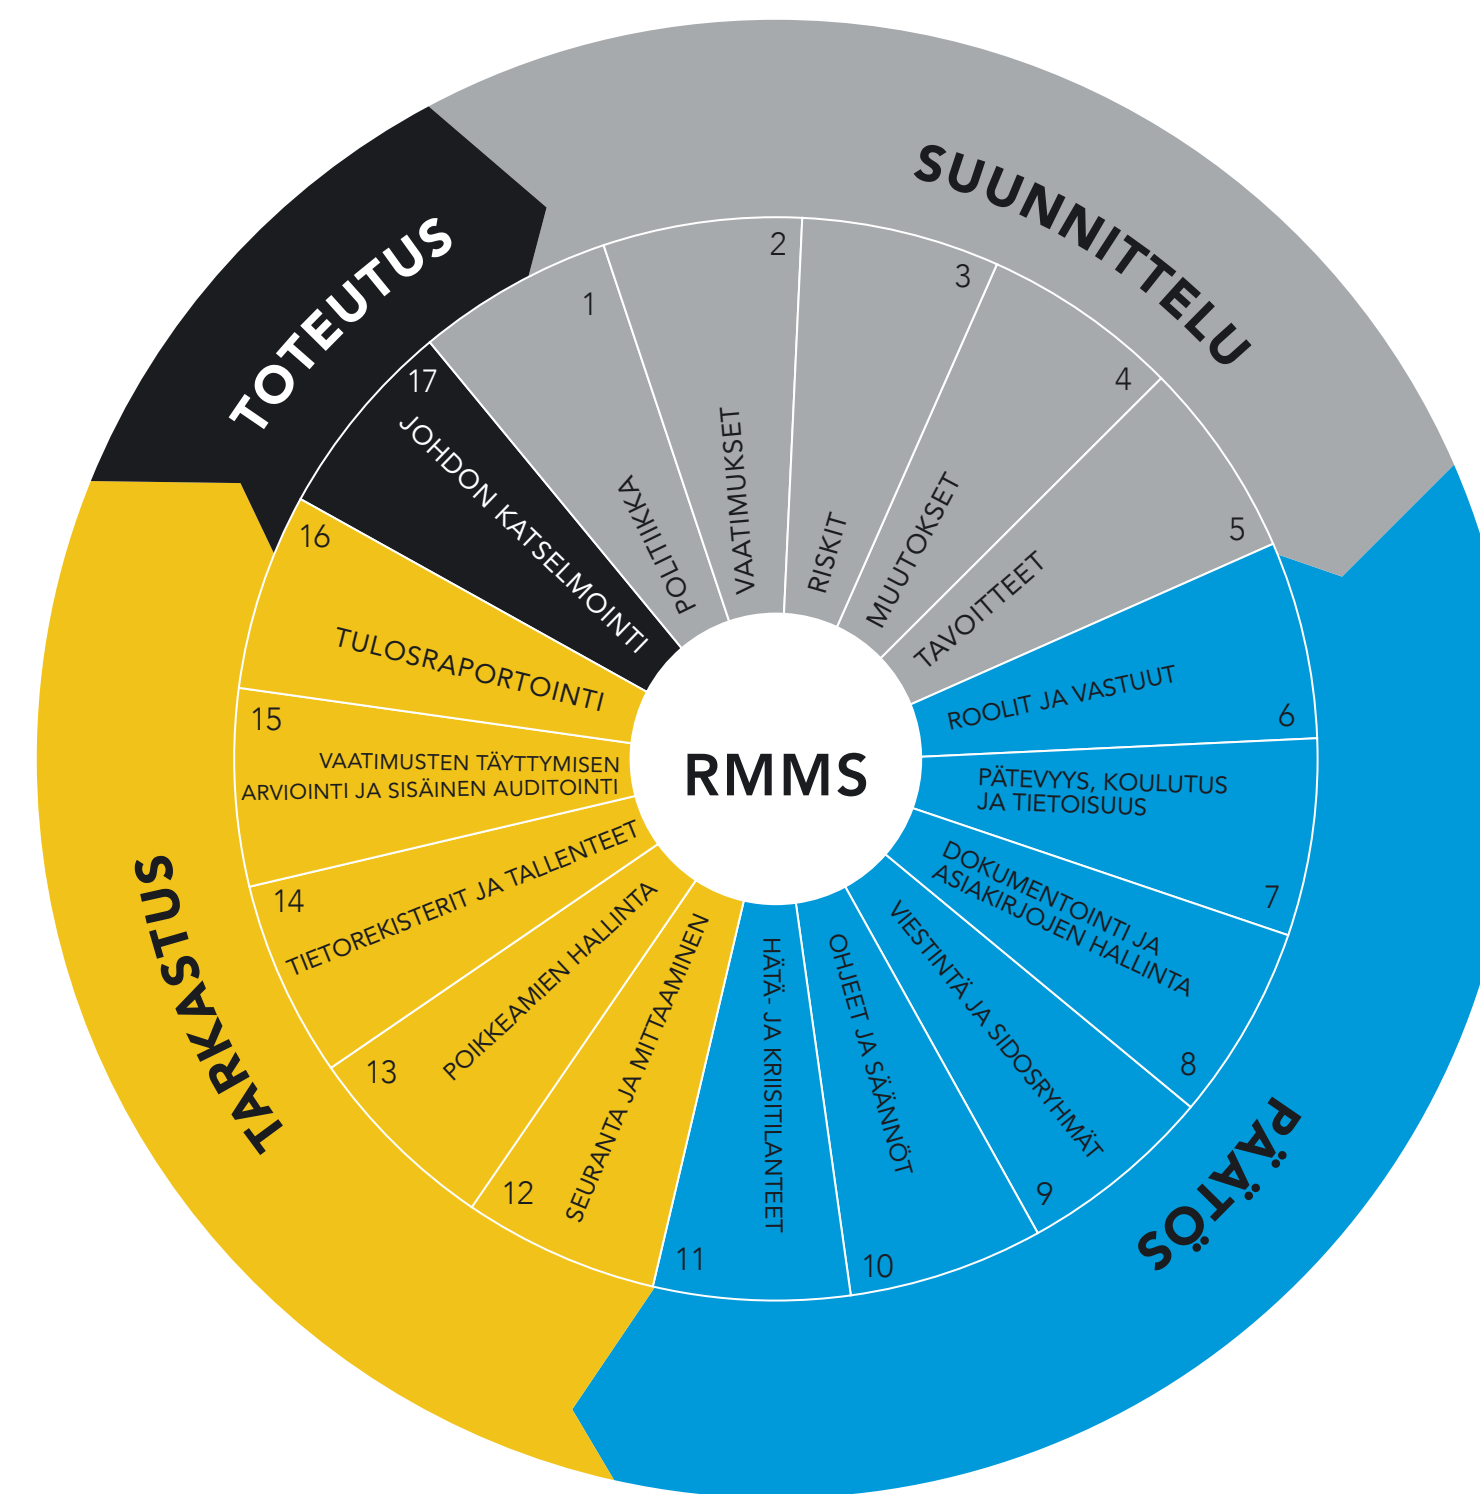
SUUNNITTELU

TOTEUTUS

TARKASTUS

PÄÄTÖS

RMMS

1
POLITIIKKA

2
VAATIMUKSET

3
RISKIT

4
MUUTOKSET

5
TAVOITTEET

6
ROOLIT JA VASTUUT

7
PÄTEVYYS, KOULUTUS JA TIETOISUUS

8
DOKUMENTOINTI JA ASIAKIRJOJEN HALLINTA

9
VIESTINTÄ JA SIDOSRYHMÄT

10
OHJEET JA SÄÄNNÖT

11
HÄTÄ- JA KRIISITILANTEET

12
SEURANTA JA MITTAAMINEN

13
POIKKEAMIEN HALLINTA

14
TIETOREKISTERIT JA TALLENTEET

15
VAATIMUSTEN TÄYTTYMISEN ARVIOINTI JA SISÄINEN AUDITOINTI

16
TULOSRAPORTOINTI

17
JOHDON KATSELMOINTI